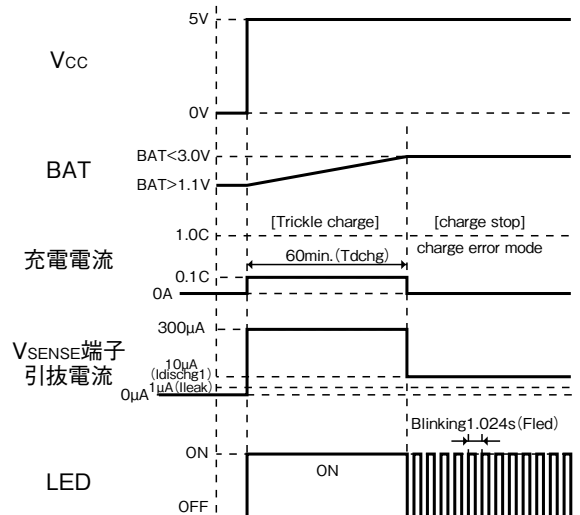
5V

Vcc

0V

BAT<3.0V

BAT

BAT>1.1V

[Trickle charge]

[charge stop]

1.0C

charge error mode

充電電流

60min.(Tdchg)

0.1C

0A

300μA

VSENSE端子

引抜電流

10μA (Idischg1)

1μA (Ileak)

0μA

Blinking1.024s(Fled)

ON

ON

LED

OFF